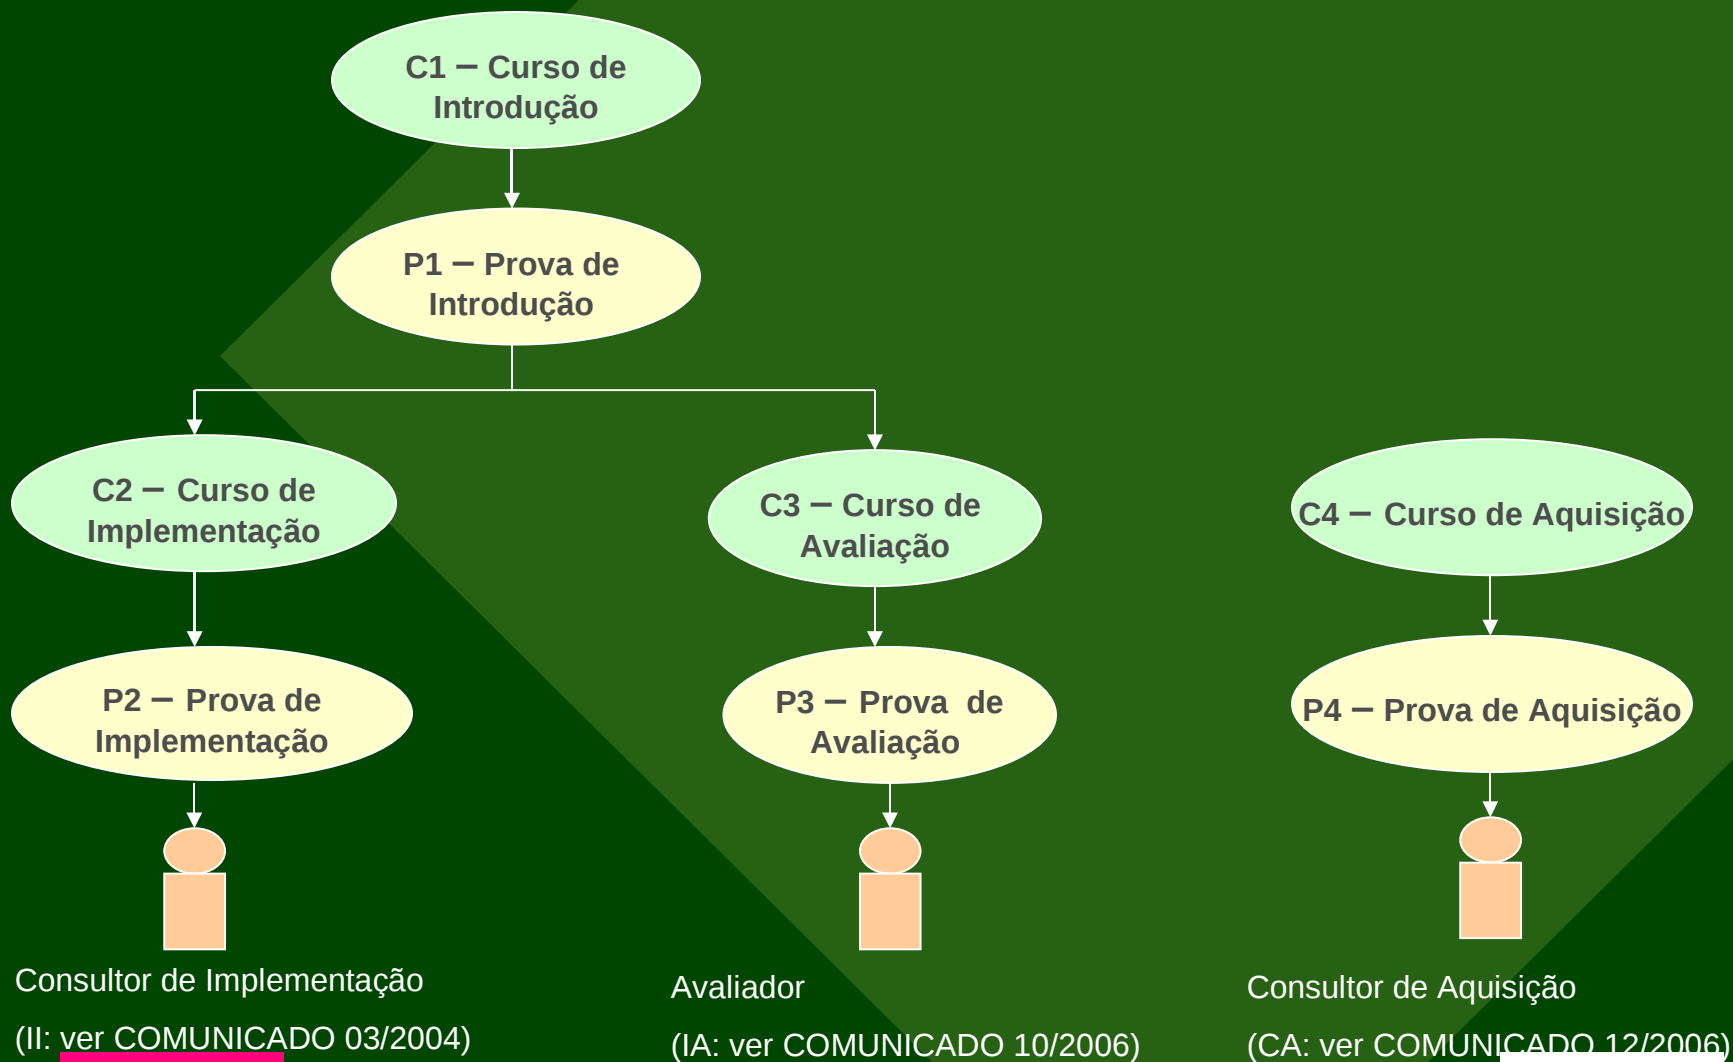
C1 – Curso de Introdução

P1 – Prova de Introdução

C2 – Curso de Implementação

C3 – Curso de Avaliação

C4 – Curso de Aquisição

P2 – Prova de Implementação

P3 – Prova de Avaliação

P4 – Prova de Aquisição

Consultor de Implementação

(II: ver COMUNICADO 03/2004)

Avaliador

(IA: ver COMUNICADO 10/2006)

Consultor de Aquisição

(CA: ver COMUNICADO 12/2006)